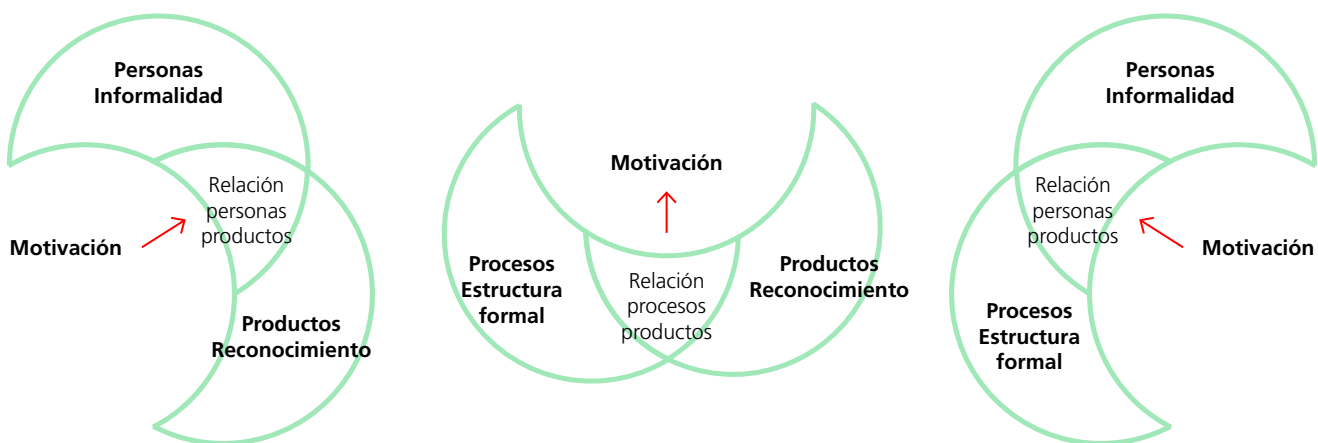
Personas Informalidad

Relación personas productos

Motivación

Productos Reconocimiento

Motivación

Procesos Estructura formal

Relación procesos productos

Productos Reconocimiento

Personas Informalidad

Relación personas productos

Motivación

Procesos Estructura formal